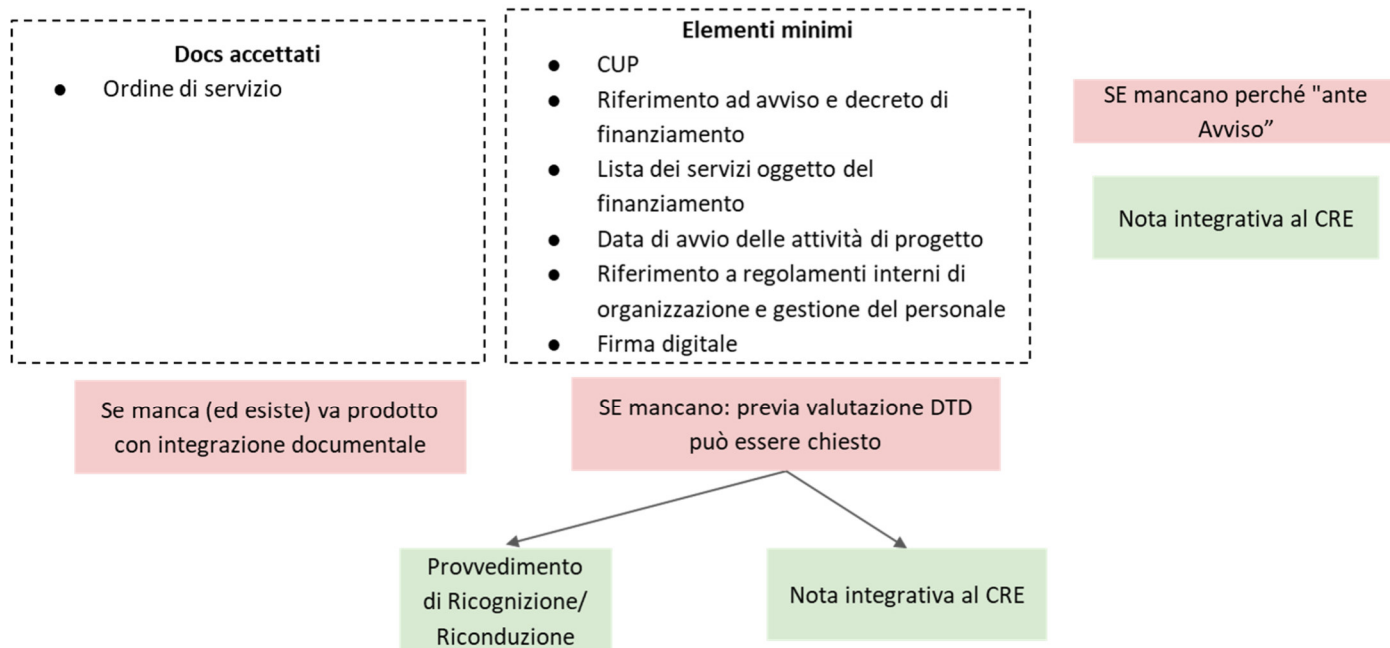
**Docs accettati**
- Ordine di servizio

**Elementi minimi**
- CUP
- Riferimento ad avviso e decreto di finanziamento
- Lista dei servizi oggetto del finanziamento
- Data di avvio delle attività di progetto
- Riferimento a regolamenti interni di organizzazione e gestione del personale
- Firma digitale

SE mancano perché "ante Avviso”

Nota integrativa al CRE

Se manca (ed esiste) va prodotto con integrazione documentale

SE mancano: previa valutazione DTD può essere chiesto

Provvedimento di Ricognizione/ Riconduzione

Nota integrativa al CRE